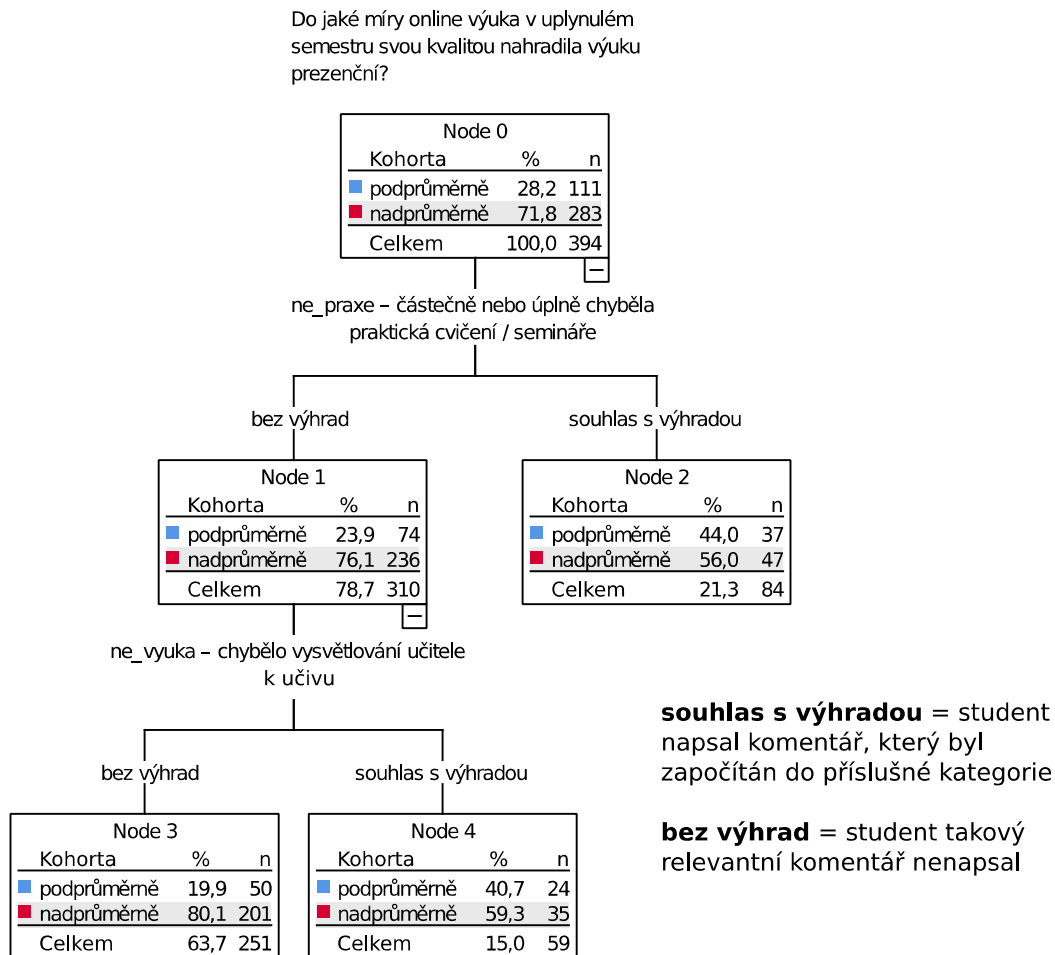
Do jaké míry online výuka v uplynulém semestru svou kvalitou nahradila výuku prezenční?

Node 0

| Kohorta | % | n |
|---|---|---|
| podprůměrně | 28,2 | 111 |
| nadprůměrně | 71,8 | 283 |
| Celkem | 100,0 | 394 |

ne_praxe – částečně nebo úplně chyběla praktická cvičení / semináře

bez výhrad

souhlas s výhradou

Node 1

| Kohorta | % | n |
|---|---|---|
| podprůměrně | 23,9 | 74 |
| nadprůměrně | 76,1 | 236 |
| Celkem | 78,7 | 310 |

Node 2

| Kohorta | % | n |
|---|---|---|
| podprůměrně | 44,0 | 37 |
| nadprůměrně | 56,0 | 47 |
| Celkem | 21,3 | 84 |

ne_vyuka – chybělo vysvětlování učitele k učivu

bez výhrad

souhlas s výhradou

Node 3

| Kohorta | % | n |
|---|---|---|
| podprůměrně | 19,9 | 50 |
| nadprůměrně | 80,1 | 201 |
| Celkem | 63,7 | 251 |

Node 4

| Kohorta | % | n |
|---|---|---|
| podprůměrně | 40,7 | 24 |
| nadprůměrně | 59,3 | 35 |
| Celkem | 15,0 | 59 |

**souhlas s výhradou** = student napsal komentář, který byl započítán do příslušné kategorie

**bez výhrad** = student takový relevantní komentář nenapsal